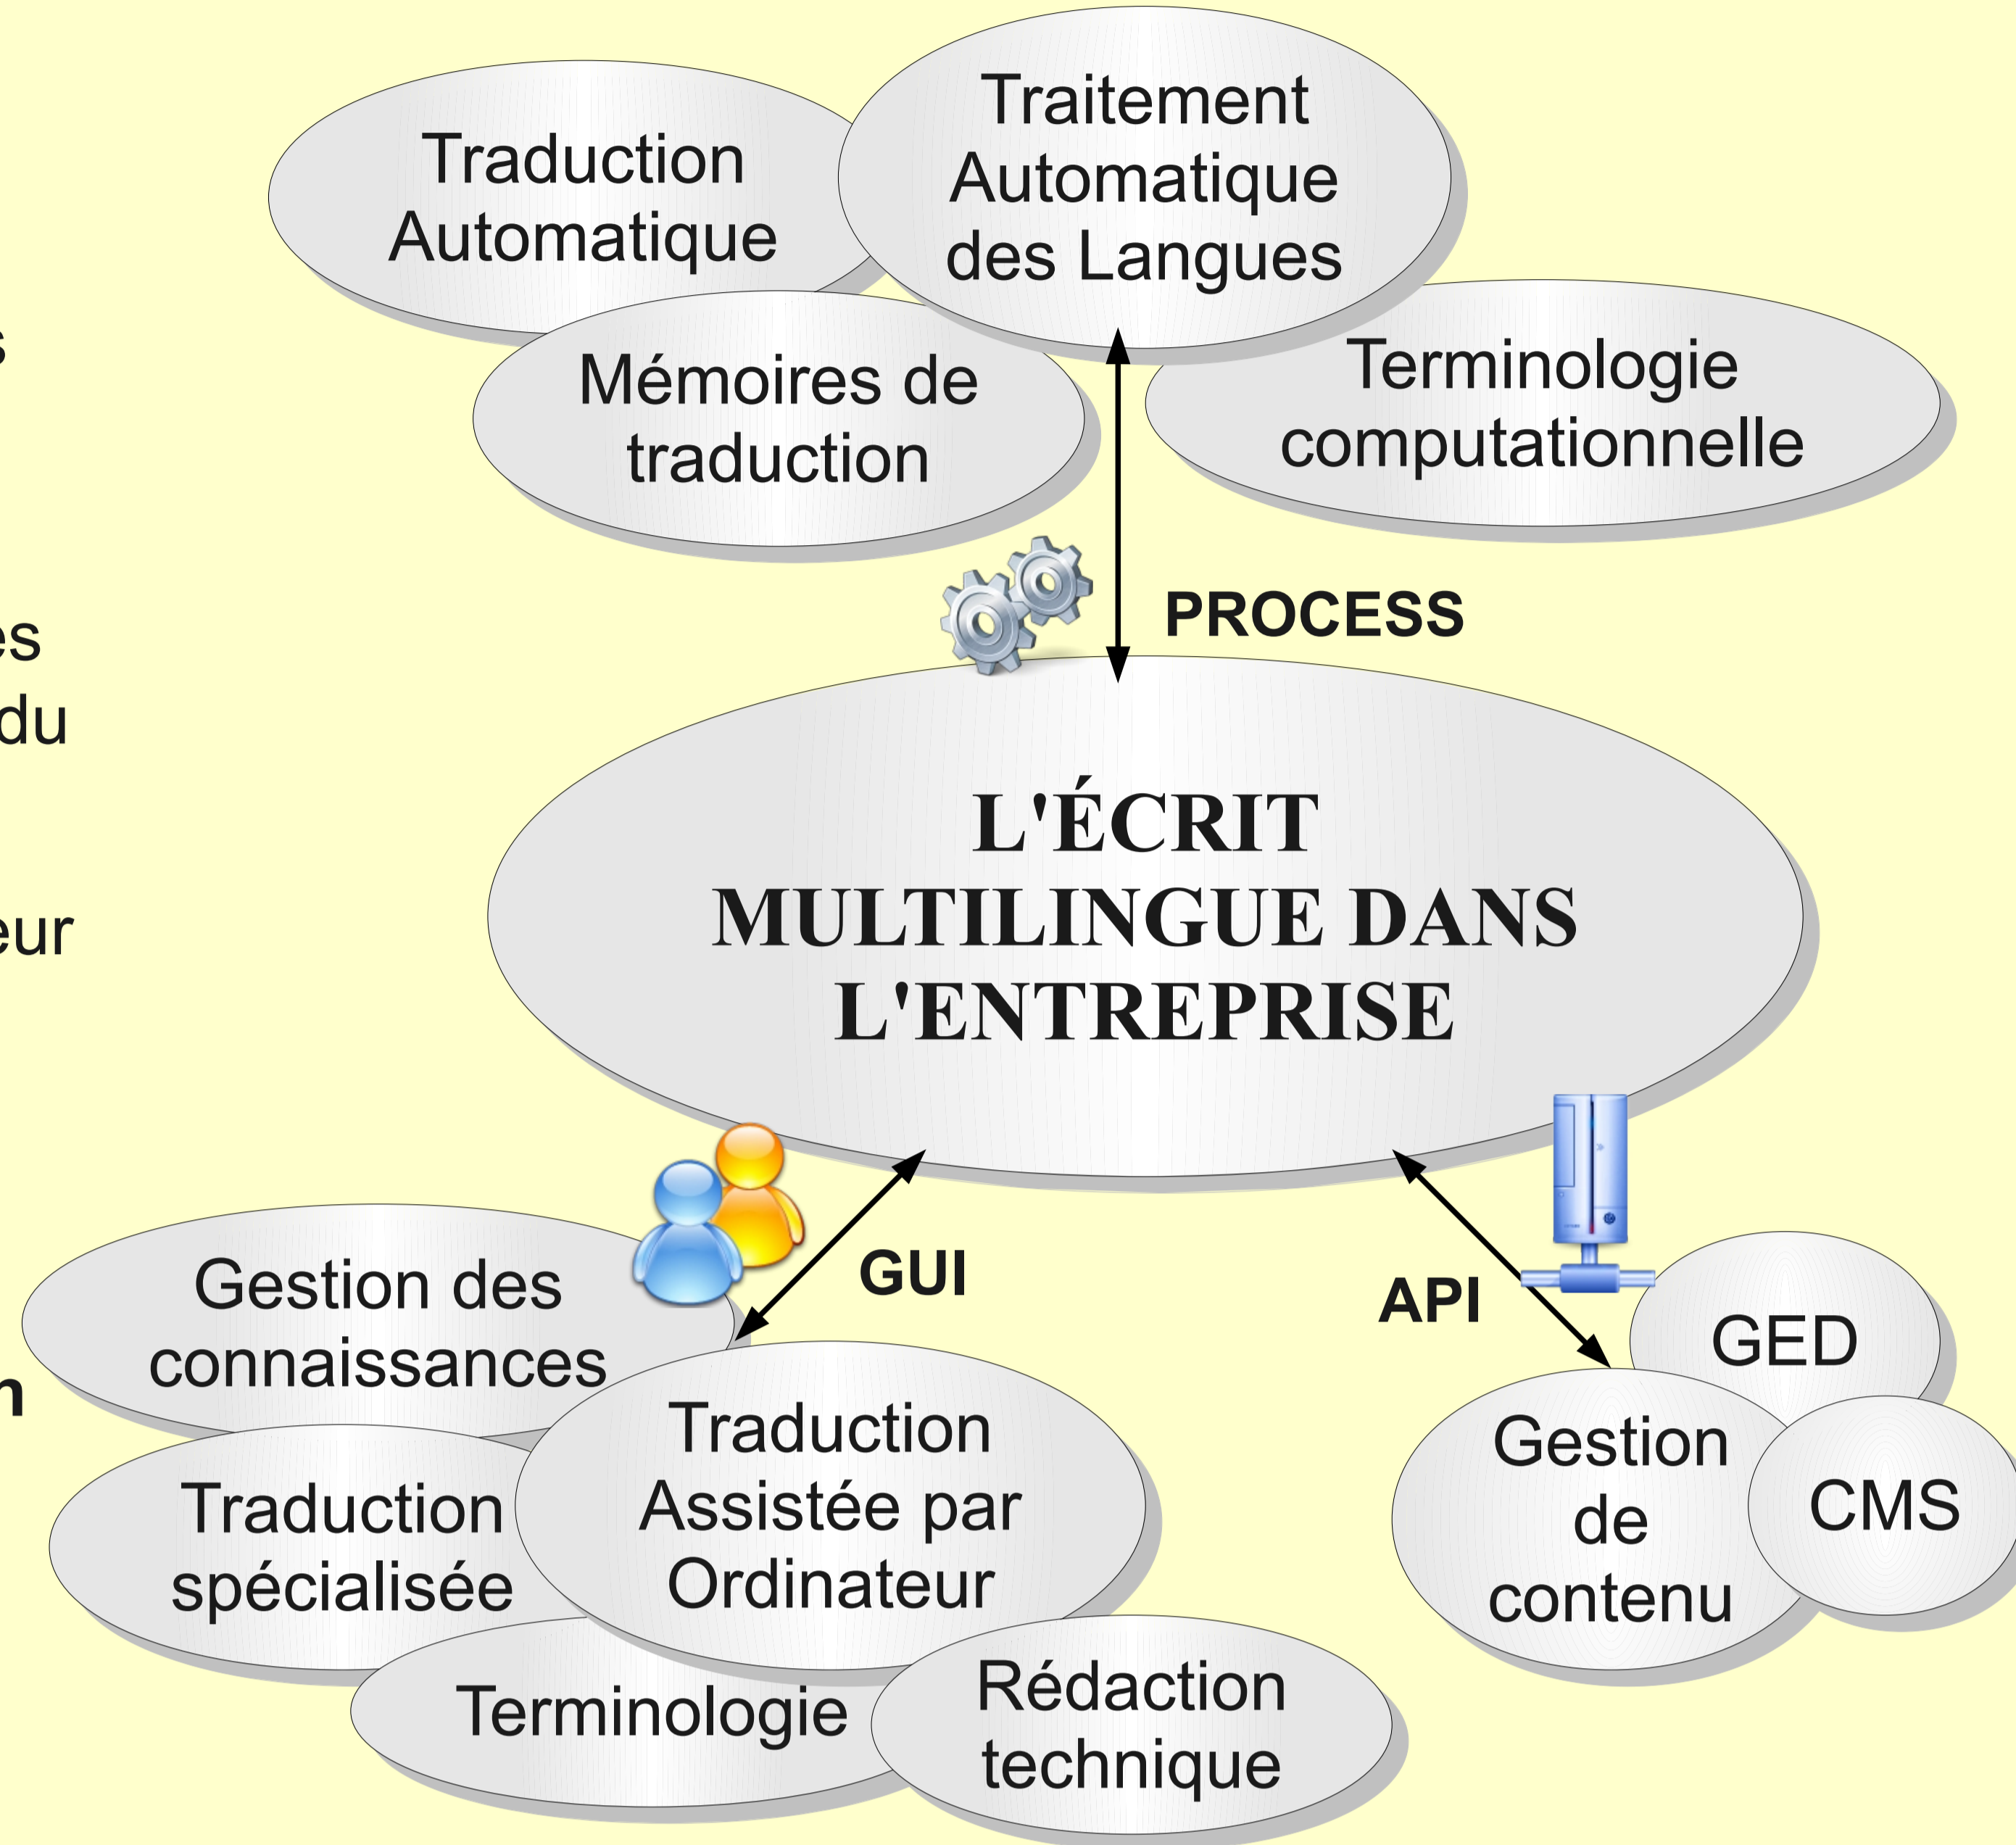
Traduction Automatique

Traitement Automatique des Langues

Mémoires de traduction

Terminologie computationnelle

s

es

du

eur

n

PROCESS

L'ÉCRIT MULTILINGUE DANS L'ENTREPRISE

GUI

API

Gestion des connaissances

Traduction spécialisée

Traduction Assistée par Ordinateur

Terminologie

Rédaction technique

GED

Gestion de contenu

CMS